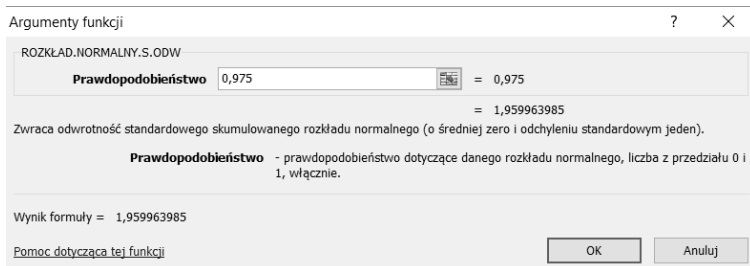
Argumenty funkcji ? ×

ROZKŁAD.NORMALNY.S.ODW

Prawdopodobieństwo 0,975 = 0,975

= 1,959963985

Zwraca odwrotność standardowego skumulowanego rozkładu normalnego (o średniej zero i odchyleniu standardowym jeden).

Prawdopodobieństwo - prawdopodobieństwo dotyczące danego rozkładu normalnego, liczba z przedziału 0 i 1, włącznie.

Wynik formuły = 1,959963985

Pomoc dotycząca tej funkcji

OK

Anuluj